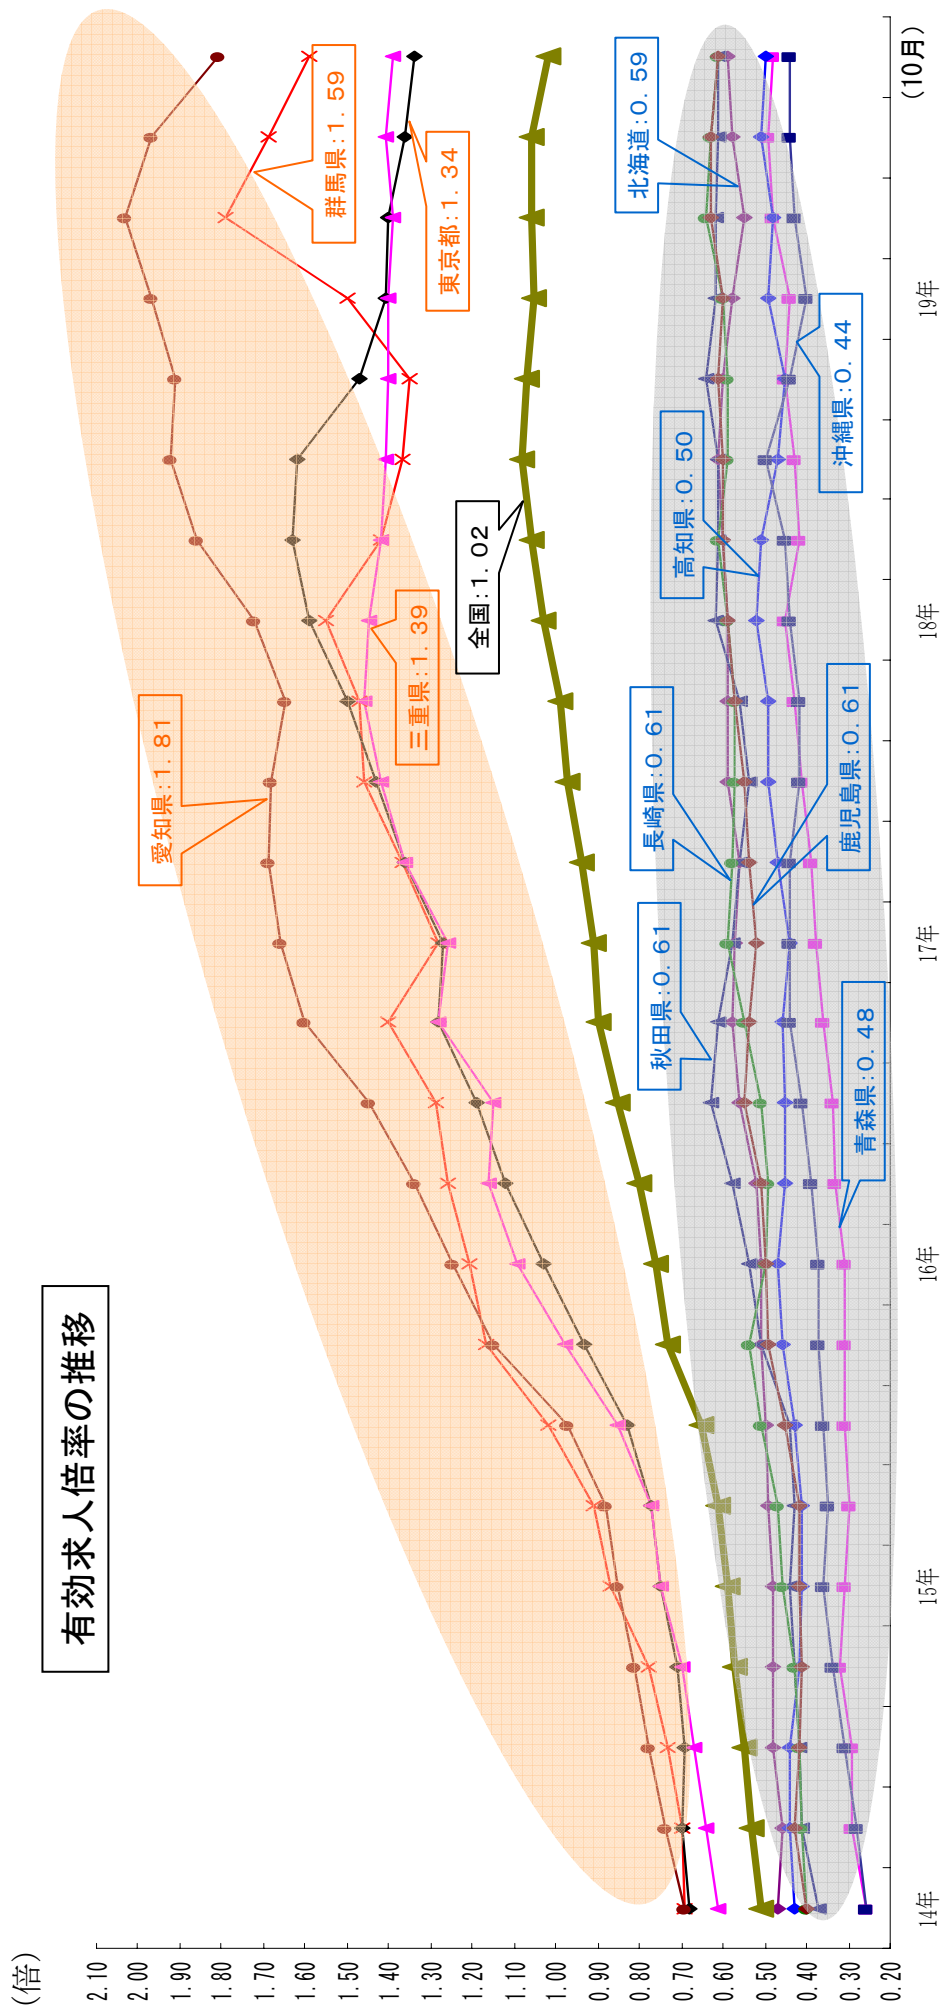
有効求人倍率の推移

(倍)

2.10
2.00
1.90
1.80
1.70
1.60
1.50
1.40
1.30
1.20
1.10
1.00
0.90
0.80
0.70
0.60
0.50
0.40
0.30
0.20

14年
15年
16年
17年
18年
19年
(10月)

愛知県:1.81
群馬県:1.59
東京都:1.34
三重県:1.39
全国:1.02
北海道:0.59
沖縄県:0.44
高知県:0.50
長崎県:0.61
鹿児島県:0.61
秋田県:0.61
青森県:0.48